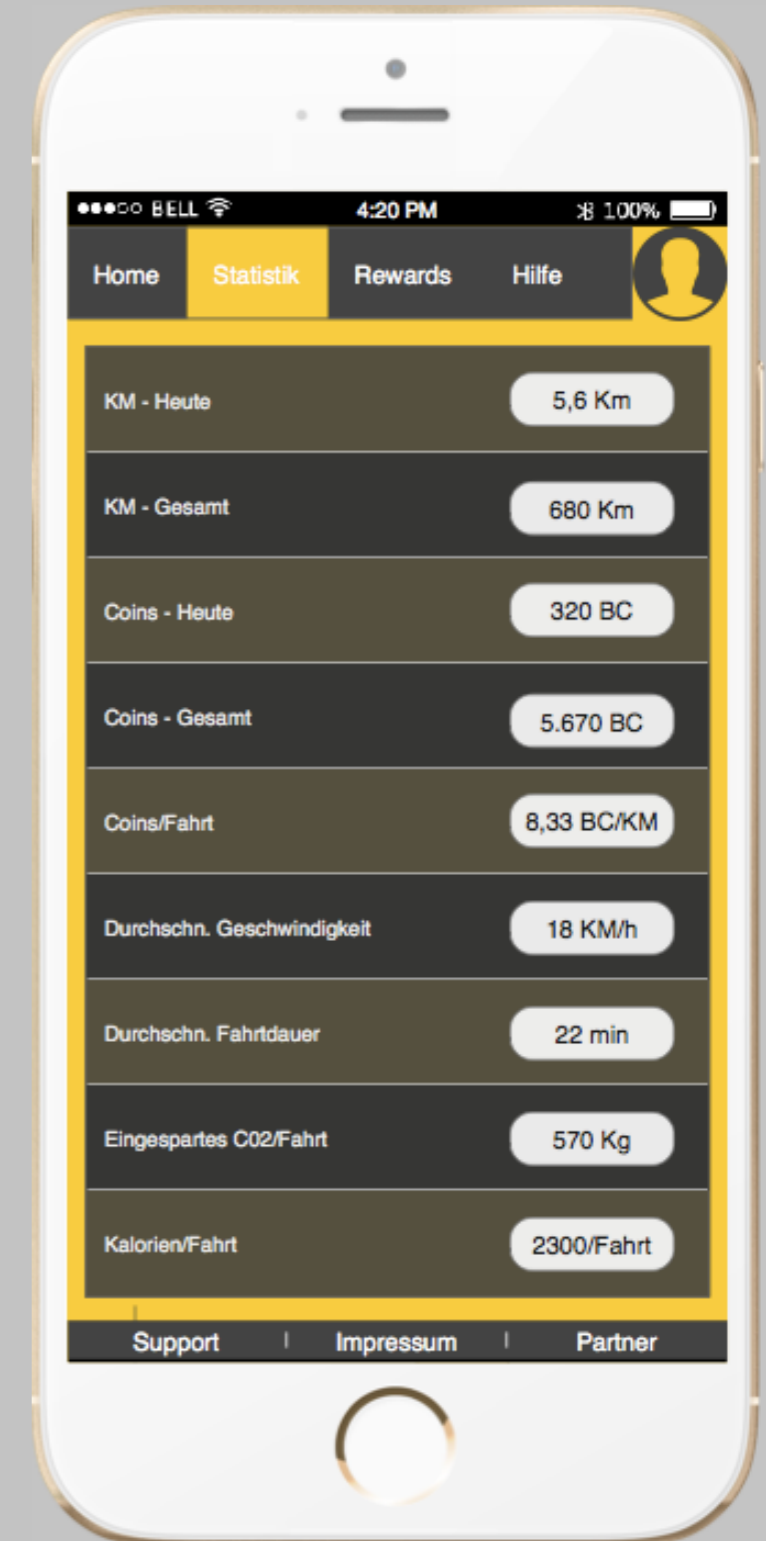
●●●○○ BELL 4:20 PM 100%

Home Statistik Rewards Hilfe

| | |
|---|---|
| KM - Heute | 5,6 Km |
| KM - Gesamt | 680 Km |
| Coins - Heute | 320 BC |
| Coins - Gesamt | 5.670 BC |
| Coins/Fahrt | 8,33 BC/KM |
| Durchschn. Geschwindigkeit | 18 KM/h |
| Durchschn. Fahrtdauer | 22 min |
| Eingespartes C02/Fahrt | 570 Kg |
| Kalorien/Fahrt | 2300/Fahrt |

Support | Impressum | Partner